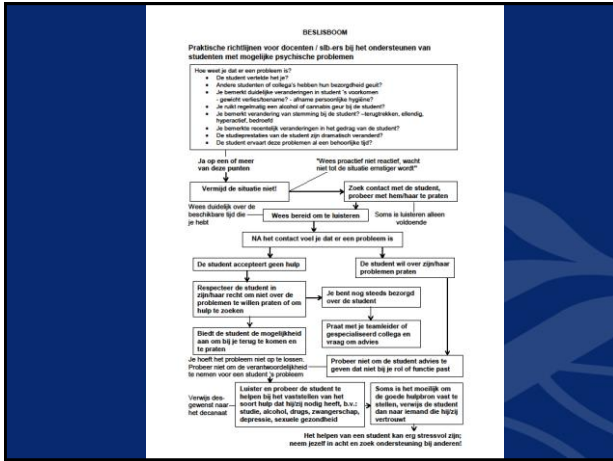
BESLISBOOM

Praktische richtlijnen voor docenten / slb-ers bij het ondersteunen van studenten met mogelijke psychische problemen

How weet je dat er een probleem is?
- De student vertelde het je?
- Andere studenten of collega's hebben hun bezorgdheid geuit?
- Je bemerkt duidelijke veranderingen in student 's voorkomen - gewicht verlies/toename? - afname persoonlijke hygiëne?
- Je ruikt regelmatig een alcohol of cannabis geur bij de student?
- Je bemerkt verandering van stemming bij de student? -teruggtrekken, ellendig, hyperactief, bedroefd
- Je bemerkte recentelijk veranderingen in het gedrag van de student?
- De studieprestaties van de student zijn dramatisch veranderd?
- De student ervaart deze problemen al een behoorlijke tijd?

Ja op een of meer van deze punten

"Wees proactief niet reactief, wacht niet tot de situatie ernstiger wordt"

Vermijd de situatie niet!

Zoek contact met de student, probeer met hem/haar te praten

Wees duidelijk over de beschikbare tijd die je hebt

Wees bereid om te luisteren

Soms is luisteren alleen voldoende

NA het contact voel je dat er een probleem is

De student accepteert geen hulp

De student wil over zijn/haar problemen praten

Respecteer de student in zijn/haar recht om niet over de problemen te willen praten of om hulp te zoeken

Je bent nog steeds bezorgd over de student

Praat met je teamleider of gespecialiseerd collega en vraag om advies

Biedt de student de mogelijkheid aan om bij je terug te komen en te praten

Je hoeft het probleem niet op te lossen. Probeer niet om de verantwoordelijkheid te nemen voor een student 's probleem

Probeer niet om de student advies te geven dat niet bij je rol of functie past

Verwijs desgewenst naar het decanaat

Luister en probeer de student te helpen bij het vaststellen van het soort hulp dat hij/zij nodig heeft, b.v.: studie, alcohol, drugs, zwangerschap, depressie, sexuele gezondheid

Soms is het moeilijk om de goede hulpbron vast te stellen, verwijs de student dan naar iemand die hij/zij vertrouwt

Het helpen van een student kan erg stressvol zijn; neem jezelf in acht en zoek ondersteuning bij anderen!